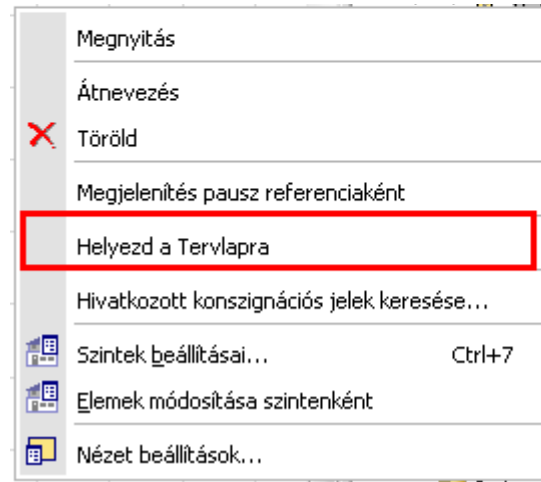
Megnyitás

Átnevezés

Töröld

Megjelenítés pausz referenciaként

Helyezd a Tervlapra

Hivatkozott konszignációs jelek keresése...

Szintek beállításai... Ctrl+7

Elemek módosítása szintenként

Nézet beállítások...